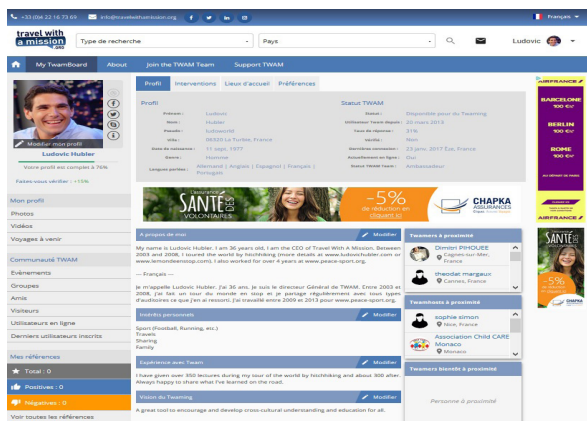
+33 (0)4 22 16 73 69 info@travelwithamission.org Français

travel with a mission .org Type de recherche Pays Ludovic

My TwamBoard About Join the TWAM Team Support TWAM

Modifier mon profil
Ludovic Hubler
Votre profil est complété à 76%
Faites-vous vérifier : +15%

Mon profil
Photos
Vidéos
Voyages à venir

Communauté TWAM
Evénements
Groupes
Amis
Visiteurs
Utilisateurs en ligne
Derniers utilisateurs inscrits

Mes références
Total : 0
Positives : 0
Négatives : 0
Voir toutes les références

Profil Interventions Lieux d'accueil Préférences

Profil
Prénom : Ludovic
Nom : Hubler
Pseudo : ludoworld
Ville : 06320 La Turbie, France
Date de naissance : 11 sept. 1977
Genre : Homme
Langues parlées : Allemand | Anglais | Espagnol | Français | Portugais

Status TWAM
Statut : Disponible pour du Twaming
Utilisateur Twam depuis : 20 mars 2013
Taux de réponse : 31%
Vérifié : Non
Dernières connexion : 23 janv. 2017 Eze, France
Actuellement en ligne : Oui
Statut TWAM Team : Ambassadeur

L'assurance SANTÉ DES VOLONTAIRES -5% de réduction en cliquant ici CHAPKA ASSURANCES

A propos de moi Modifier
My name is Ludovic Hubler. I am 36 years old, I am the CEO of Travel With A Mission. Between 2003 and 2008, I toured the world by hitchhiking (more details at www.ludovichubler.com or www.lemondeenstop.com). I also worked for over 4 years at www.peace-sport.org.

--- Français ---

Je m'appelle Ludovic Hubler. J'ai 36 ans. Je suis le directeur Général de TWAM. Entre 2003 et 2008, j'ai fait un tour du monde en stop et je partage régulièrement avec tous types d'auditoires ce que j'en ai ressorti. J'ai travaillé entre 2009 et 2013 pour www.peace-sport.org.

Intérêts personnels Modifier
Sport (Football, Running, etc.)
Travels
Sharing
Family

Expérience avec Twam Modifier
I have given over 350 lectures during my tour of the world by hitchhiking and about 300 after. Always happy to share what I've learned on the road.

Vision du Twaming Modifier
A great tool to encourage and develop cross-cultural understanding and education for all.

Twamers à proximité
Dimitri PIHOUEE
Cagnes-sur-Mer, France
theodat margaux
Cannes, France

Twamhosts à proximité
sophie simon
Nice, France
Association Child CARE Monaco
Monaco

Twamers bientôt à proximité
Personne à proximité

AIRFRANCE BARCELONE 100 €* BERLIN 100 €* ROME 100 €* AIRFRANCE

L'assurance SANTÉ DES VOLONTAIRES -5% CHAPKA